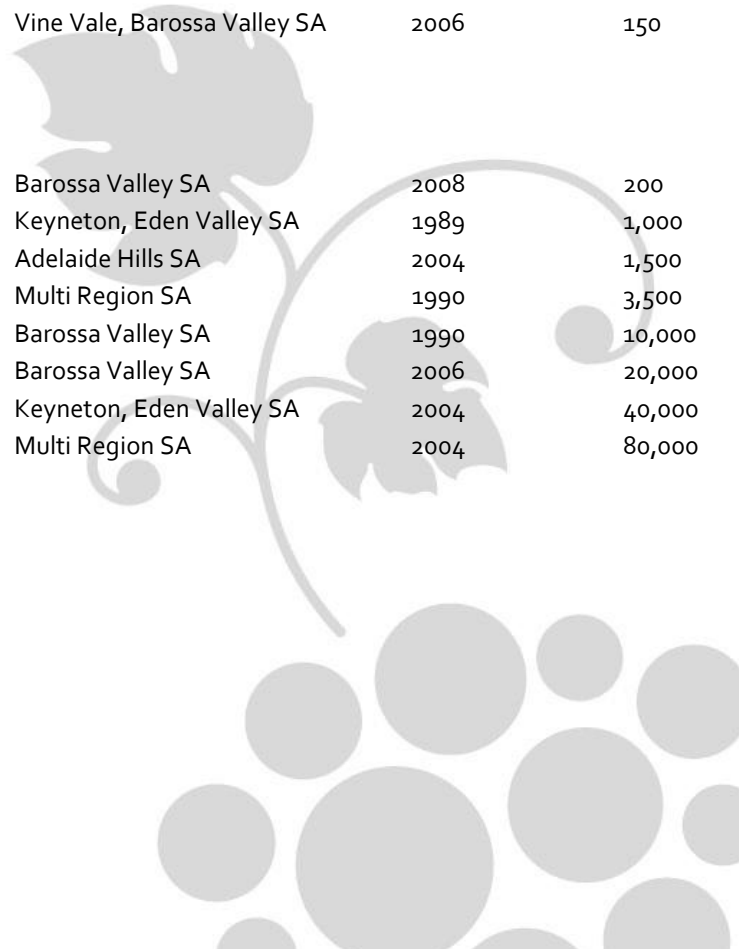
| | | |
|---|---|---|
| Vine Vale, Barossa Valley SA | 2006 | 150 |
| Barossa Valley SA | 2008 | 200 |
| Keyneton, Eden Valley SA | 1989 | 1,000 |
| Adelaide Hills SA | 2004 | 1,500 |
| Multi Region SA | 1990 | 3,500 |
| Barossa Valley SA | 1990 | 10,000 |
| Barossa Valley SA | 2006 | 20,000 |
| Keyneton, Eden Valley SA | 2004 | 40,000 |
| Multi Region SA | 2004 | 80,000 |